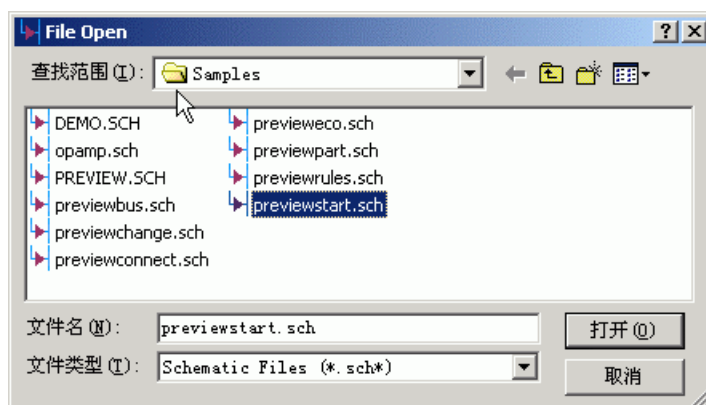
File Open
? X
查找范围 (I): Samples
DEMO.SCH
opamp.sch
PREVIEW.SCH
previewbus.sch
previewchange.sch
previewconnect.sch
previeweco.sch
previewpart.sch
previewrules.sch
previewstart.sch
文件名 (N): previewstart.sch
打开 (O)
文件类型 (T): Schematic Files (*.sch*)
取消